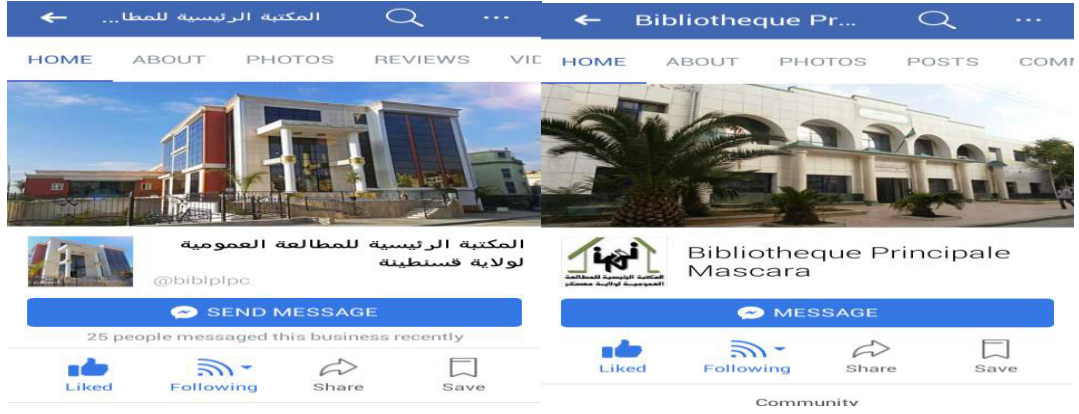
المكتبة الرئيسية للمطا...

HOME ABOUT PHOTOS REVIEWS VID

المكتبة الرئيسية للمطالعة العمومية لولاية قسنطينة

@biblplpc

SEND MESSAGE

25 people messaged this business recently

Liked Following Share Save

Bibliotheque Pr...

HOME ABOUT PHOTOS POSTS COMM

المكتبة الرئيسية للمطالعة العمومية لولاية معسكر

Bibliotheque Principale Mascara

MESSAGE

Liked Following Share Save

Community